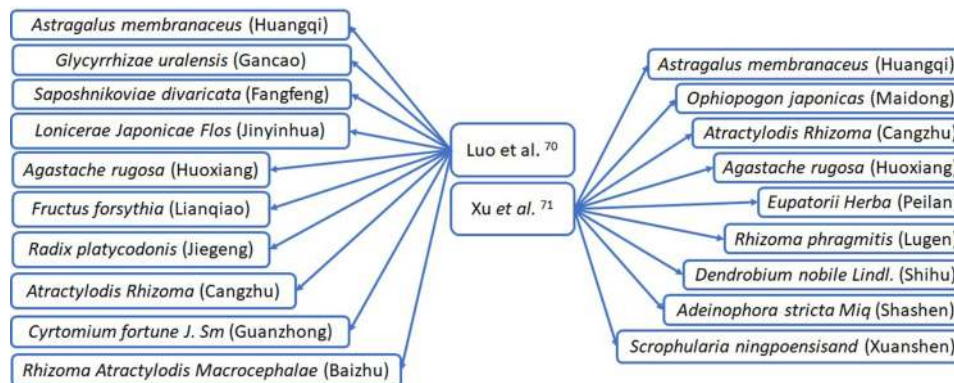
Astragalus membranaceus (Huangqi)

Glycyrrhizae uralensis (Gancao)

Saposhnikoviae divaricata (Fangfeng)

Lonicerae Japonicae Flos (Jinyinhua)

Agastache rugosa (Huoxiang)

Fructus forsythia (Lianqiao)

Radix platycodonis (Jiegeng)

Atractylodis Rhizoma (Cangzhu)

Cyrtomium fortune J. Sm (Guanzhong)

Rhizoma Atractylodis Macrocephalae (Baizhu)

Luo et al. $^{70}$

Xu et al. $^{71}$

Astragalus membranaceus (Huangqi)

Ophiopogon japonicas (Maidong)

Atractylodis Rhizoma (Cangzhu)

Agastache rugosa (Huoxiang)

Eupatorii Herba (Peilan)

Rhizoma phragmitis (Lugen)

Dendrobium nobile Lindl. (Shihu)

Adeinophora stricta Miq (Shashen)

Scrophularia ningpoensisand (Xuanshen)